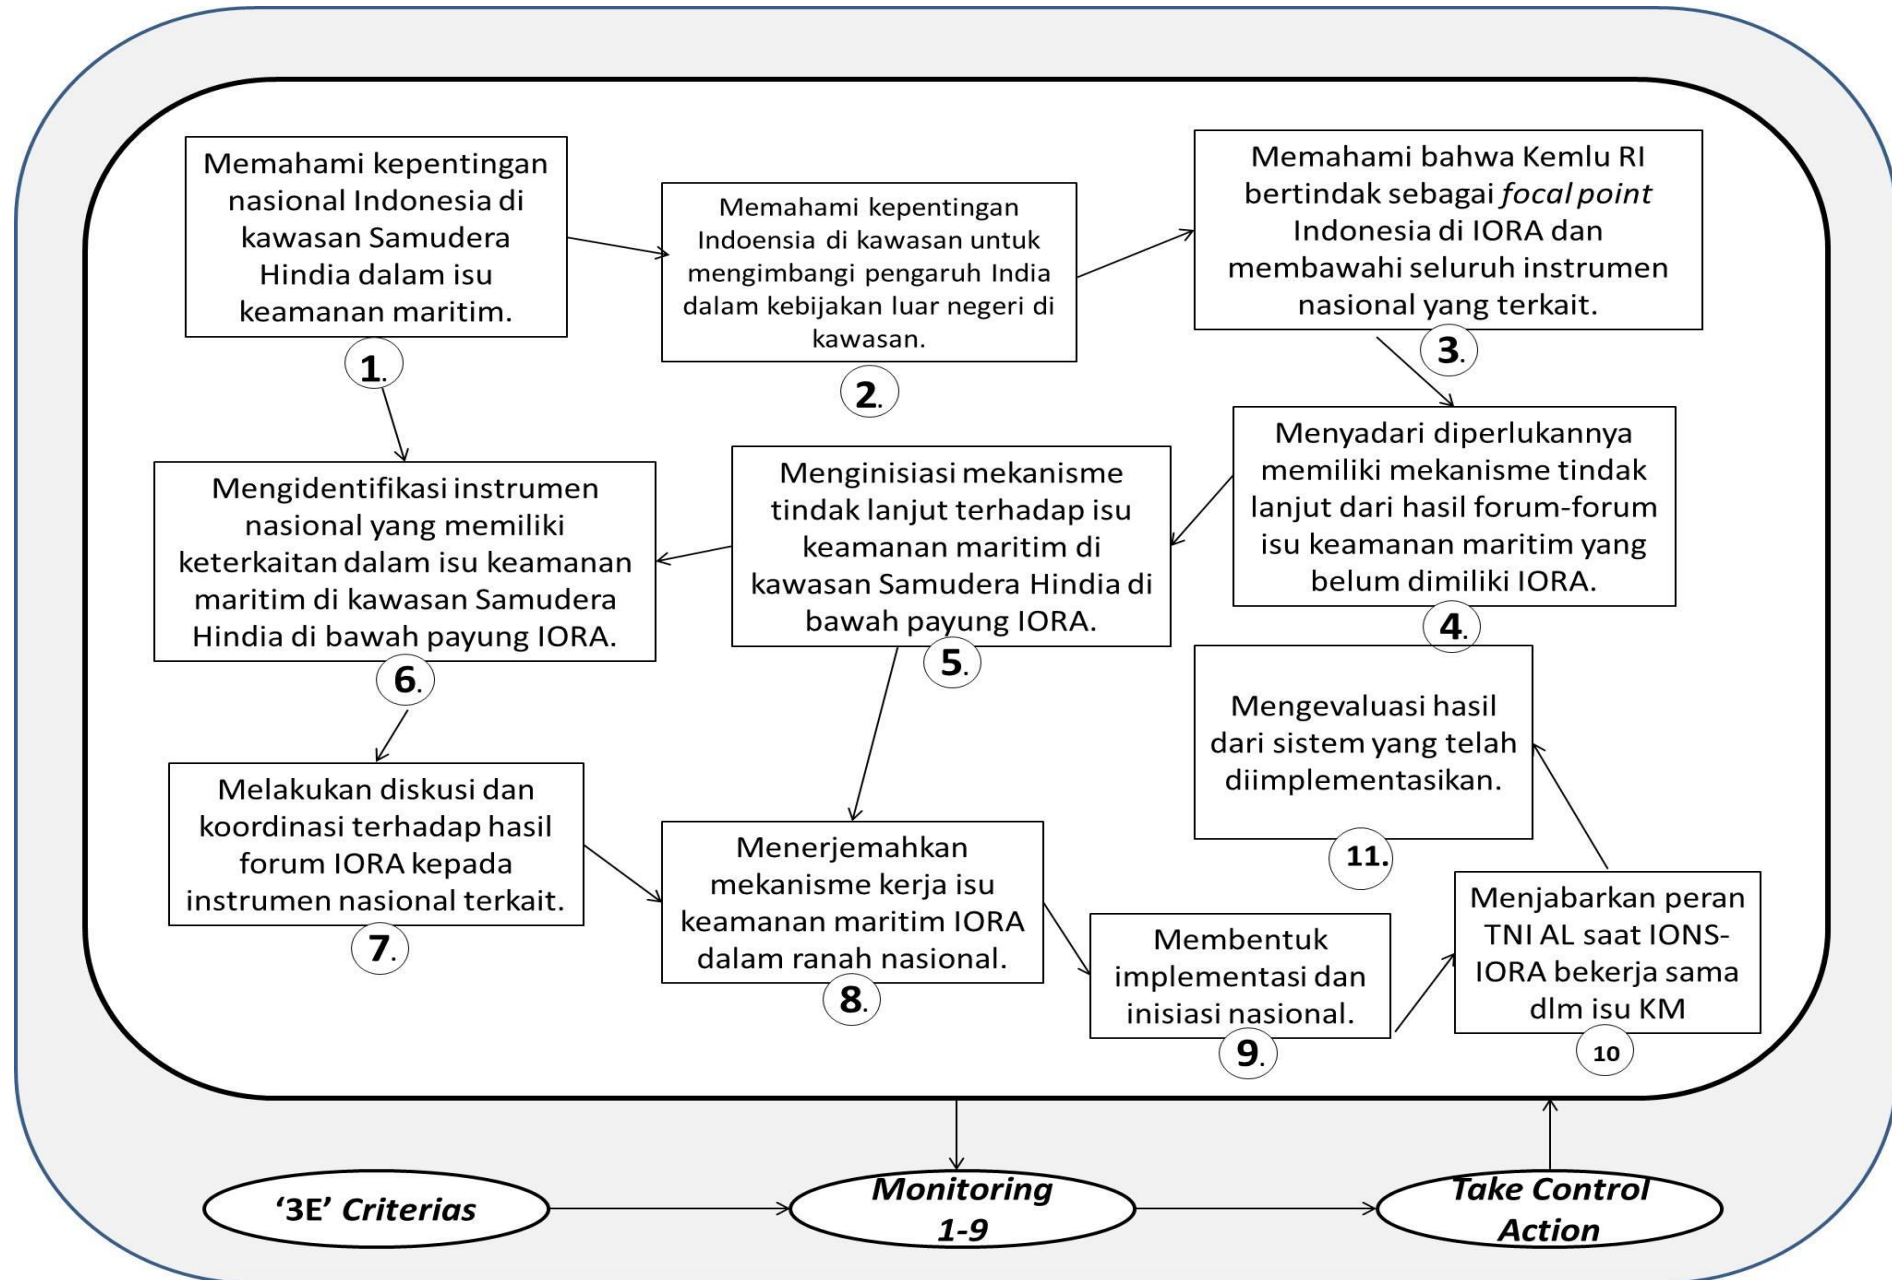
Memahami kepentingan nasional Indonesia di kawasan Samudera Hindia dalam isu keamanan maritim.

1.

Memahami kepentingan Indoensia di kawasan untuk mengimbangi pengaruh India dalam kebijakan luar negeri di kawasan.

2.

Memahami bahwa Kemlu RI bertindak sebagai *focal point* Indonesia di IORA dan membawahi seluruh instrumen nasional yang terkait.

3.

Menyadari diperlukannya memiliki mekanisme tindak lanjut dari hasil forum-forum isu keamanan maritim yang belum dimiliki IORA.

4.

Menginisiasi mekanisme tindak lanjut terhadap isu keamanan maritim di kawasan Samudera Hindia di bawah payung IORA.

5.

Mengidentifikasi instrumen nasional yang memiliki keterkaitan dalam isu keamanan maritim di kawasan Samudera Hindia di bawah payung IORA.

6.

Melakukan diskusi dan koordinasi terhadap hasil forum IORA kepada instrumen nasional terkait.

7.

Menerjemahkan mekanisme kerja isu keamanan maritim IORA dalam ranah nasional.

8.

Membentuk implementasi dan inisiasi nasional.

9.

Menjabarkan peran TNI AL saat IONS-IORA bekerja sama dlm isu KM

10

Mengevaluasi hasil dari sistem yang telah diimplementasikan.

11.

'3E' Criterias

Monitoring 1-9

Take Control Action